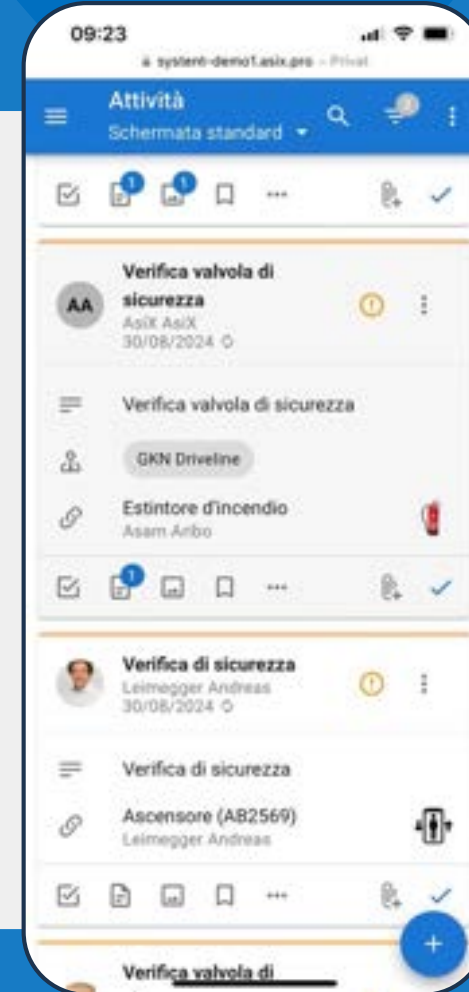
09:23

system-demo1.asix.pro — Privat

Attività

Schermata standard

3

1

1

AA

Verifica valvola di sicurezza

AsiX AsiX

30/08/2024

Verifica valvola di sicurezza

GKN Driveline

Estintore d'incendio

Asam Aribo

1

Verifica di sicurezza

Leimegger Andreas

30/08/2024

Verifica di sicurezza

Ascensore (AB2569)

Leimegger Andreas

Verifica valvola di